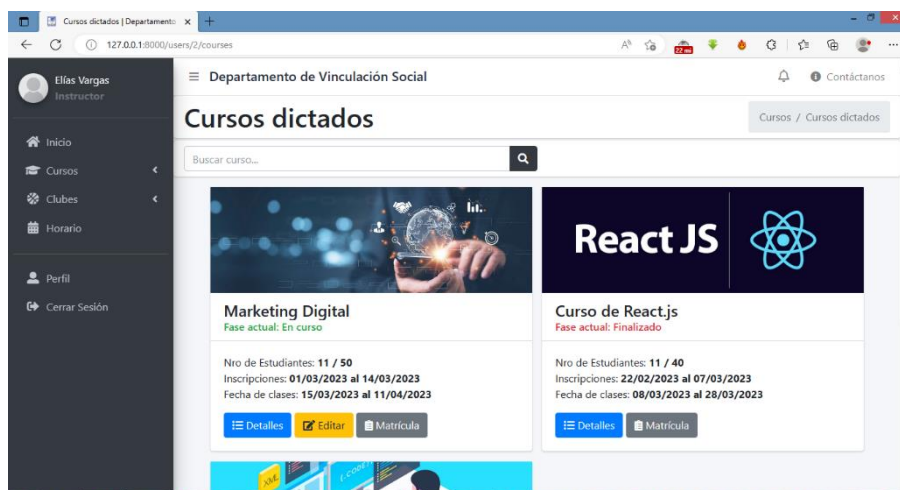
Cursos dictados | Departamento ×

127.0.0.1:8000/users/2/courses

Elías Vargas
Instructor

Inicio
Cursos
Clubes
Horario

Perfil
Cerrar Sesión

Departamento de Vinculación Social

Contáctanos

Cursos dictados

Cursos / Cursos dictados

Buscar curso...

Marketing Digital
Fase actual: En curso

Nro de Estudiantes: 11 / 50
Inscripciones: 01/03/2023 al 14/03/2023
Fecha de clases: 15/03/2023 al 11/04/2023

Detalles
Editar
Matrícula

React JS

Curso de React.js
Fase actual: Finalizado

Nro de Estudiantes: 11 / 40
Inscripciones: 22/02/2023 al 07/03/2023
Fecha de clases: 08/03/2023 al 28/03/2023

Detalles
Matrícula